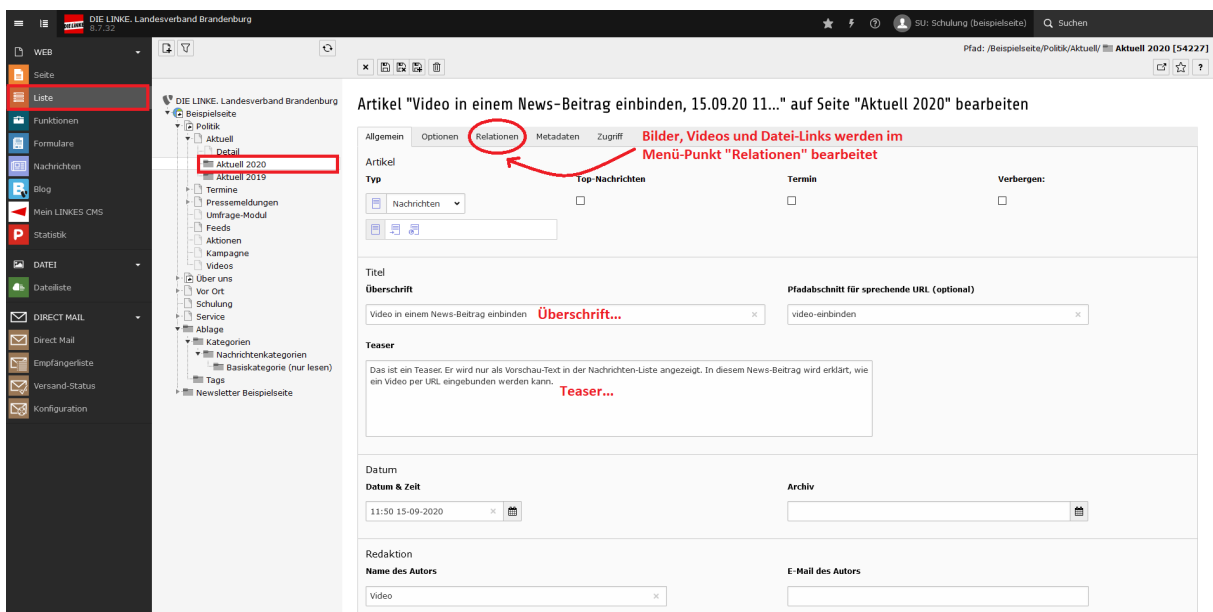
DIE LINKE. Landesverband Brandenburg
8.7.32

SU: Schulung (beispielseite)
Suchen

WEB
Seite
Liste
Funktionen
Formulare
Nachrichten
Blog
Mein LINKES CMS
Statistik
DATEI
Dateiliste
DIRECT MAIL
Direct Mail
Empfängerliste
Versand-Status
Konfiguration

DIE LINKE. Landesverband Brandenburg
Beispielseite
Politik
Aktuell
Detail
Aktuell 2020
Aktuell 2019
Termine
Pressemeldungen
Umfrage-Modul
Feeds
Aktionen
Kampagne
Videos
Über uns
Vor Ort
Schulung
Service
Ablage
Kategorien
Nachrichtenkategorien
Basiskategorie (nur lesen)
Tags
Newsletter Beispielseite

Pfad: /Beispielseite/Politik/Aktuell/ Aktuell 2020 [54227]

Artikel "Video in einem News-Beitrag einbinden, 15.09.20 11..." auf Seite "Aktuell 2020" bearbeiten

Allgemein | Optionen | Relationen | Metadaten | Zugriff

Bilder, Videos und Datei-Links werden im Menü-Punkt "Relationen" bearbeitet

Artikel
Typ
Nachrichten
Top-Nachrichten
Termin
Verbergen:

Titel
Überschrift
Video in einem News-Beitrag einbinden
Überschrift...
Pfadabschnitt für sprechende URL (optional)
video-einbinden

Teaser
Das ist ein Teaser. Er wird nur als Vorschau-Text in der Nachrichten-Liste angezeigt. In diesem News-Beitrag wird erklärt, wie ein Video per URL eingebunden werden kann.
Teaser...

Datum
Datum & Zeit
11:50 15-09-2020
Archiv

Redaktion
Name des Autors
Video
E-Mail des Autors